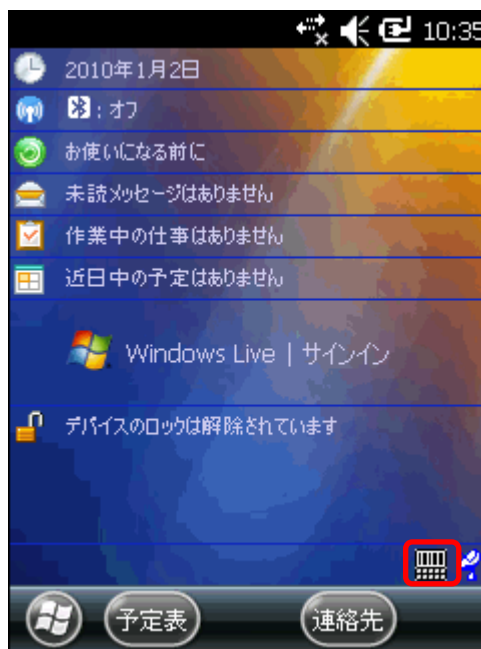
10:35

2010年1月2日

: オフ

お使いになる前に

未読メッセージはありません

作業中の仕事はありません

近日中の予定はありません

Windows Live | サインイン

デバイスのロックは解除されています

予定表

連絡先